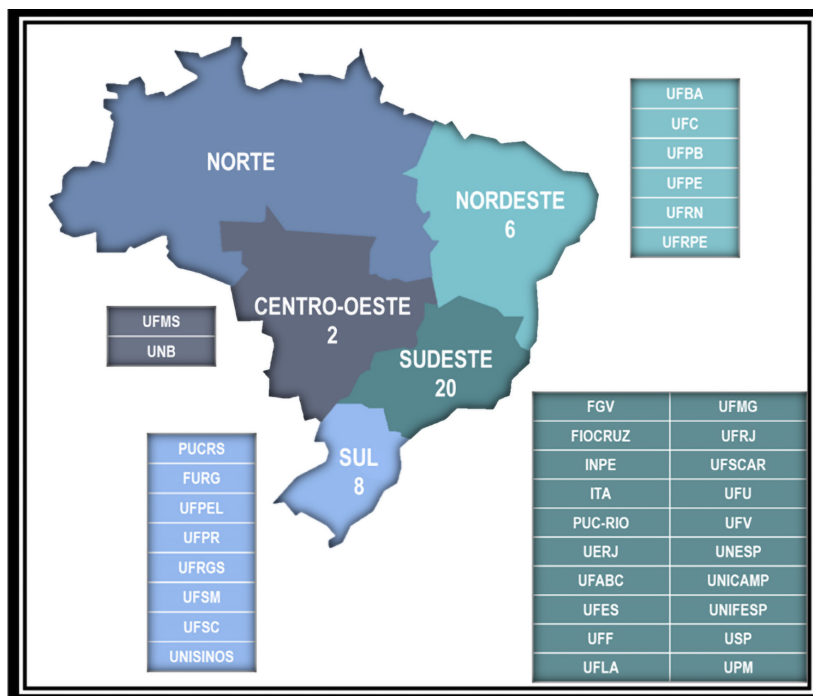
NORTE

NORDESTE
6

| UFBA |
|---|
| UFC |
| UFPB |
| UFPE |
| UFRN |
| UFRPE |

CENTRO-OESTE
2

| UFMS |
|---|
| UNB |

SUDESTE
20

SUL
8

| PUCRS |
|---|
| FURG |
| UFPEL |
| UFPR |
| UFRGS |
| UFSM |
| UFSC |
| UNISINOS |

| FGV | UFMG |
|---|---|
| FIOCRUZ | UFRJ |
| INPE | UFSCAR |
| ITA | UFU |
| PUC-RIO | UFV |
| UERJ | UNESP |
| UFABC | UNICAMP |
| UFES | UNIFESP |
| UFF | USP |
| UFLA | UPM |